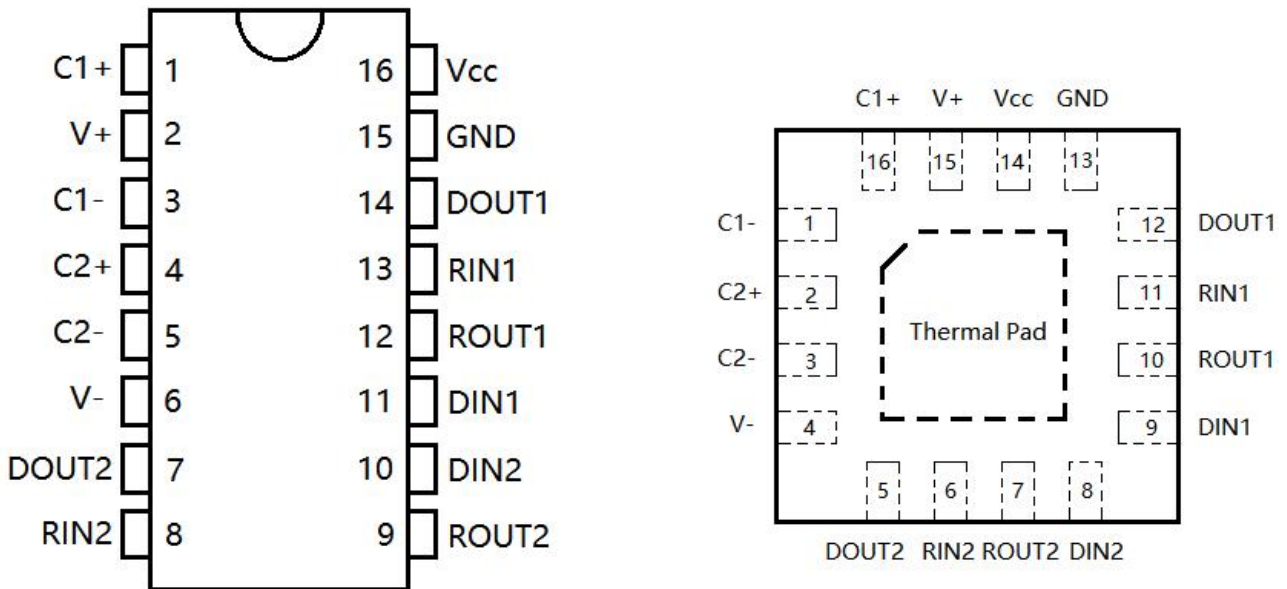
C1+ 1
V+ 2
C1- 3
C2+ 4
C2- 5
V- 6
DOUT2 7
RIN2 8

16 Vcc
15 GND
14 DOUT1
13 RIN1
12 ROUT1
11 DIN1
10 DIN2
9 ROUT2

C1+ V+ Vcc GND
16 15 14 13

C1- 1
C2+ 2
C2- 3
V- 4

Thermal Pad

12 DOUT1
11 RIN1
10 ROUT1
9 DIN1

5 6 7 8
DOUT2 RIN2 ROUT2 DIN2